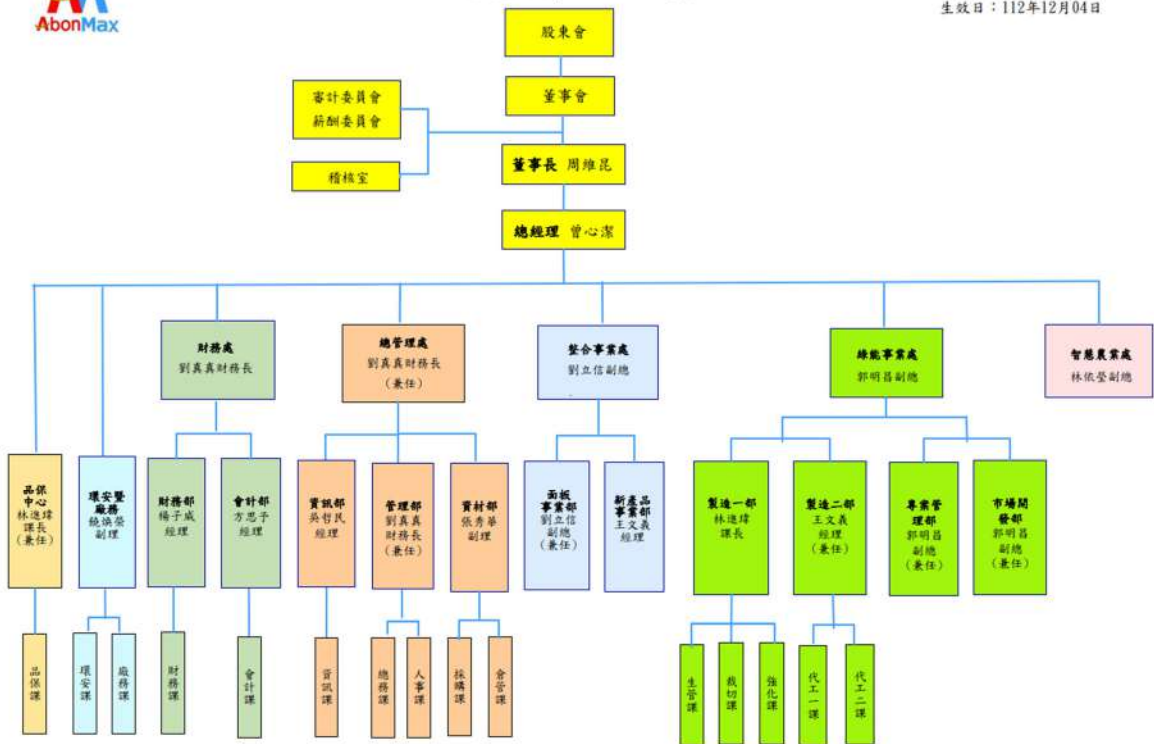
AbonMax

生效日：112年12月04日

股東會

董事會

審計委員會
薪酬委員會

稽核室

董事長 周維昆

總經理 曾心潔

財務處
劉真真財務長

總管理處
劉真真財務長
（兼任）

整合事業處
劉立信副總

綠能事業處
郭明昌副總

智慧農業處
林依瑩副總

品保中心
林進煒
課長
（兼任）

環安暨廠務
饒煥榮
副理

財務部
楊子成
經理

會計部
方思予
經理

資訊部
吳哲民
經理

管理部
劉真真
財務長
（兼任）

資材部
張秀華
副理

面板事業部
劉立信
副總
（兼任）

新產品事業部
王文義
經理

製造一部
林進煒
課長

製造二部
王文義
經理
（兼任）

專案管理部
郭明昌
副總
（兼任）

市場開發部
郭明昌
副總
（兼任）

品保課

環安課

廠務課

財務課

會計課

資訊課

總務課

人事課

採購課

倉管課

生管課

裁切課

強化課

代工一課

代工二課